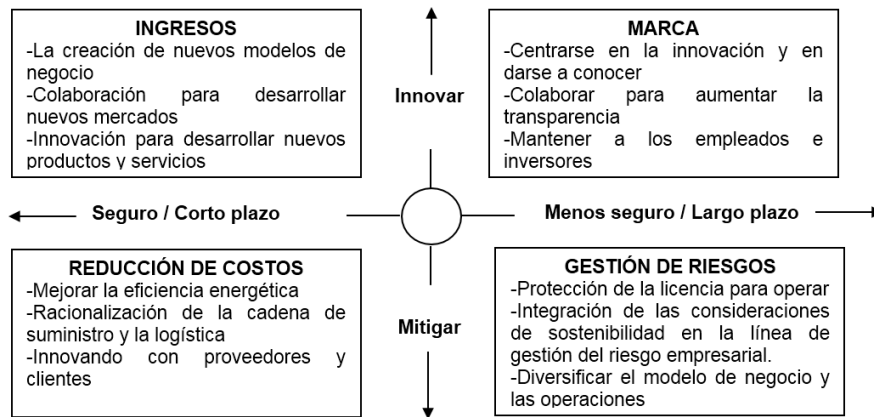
INGRESOS
-La creación de nuevos modelos de negocio
-Colaboración para desarrollar nuevos mercados
-Innovación para desarrollar nuevos productos y servicios

Innovar

MARCA
-Centrarse en la innovación y en darse a conocer
-Colaborar para aumentar la transparencia
-Mantener a los empleados e inversores

Seguro / Corto plazo

Menos seguro / Largo plazo

REDUCCIÓN DE COSTOS
-Mejorar la eficiencia energética
-Racionalización de la cadena de suministro y la logística
-Innovando con proveedores y clientes

Mitigar

GESTIÓN DE RIESGOS
-Protección de la licencia para operar
-Integración de las consideraciones de sostenibilidad en la línea de gestión del riesgo empresarial.
-Diversificar el modelo de negocio y las operaciones